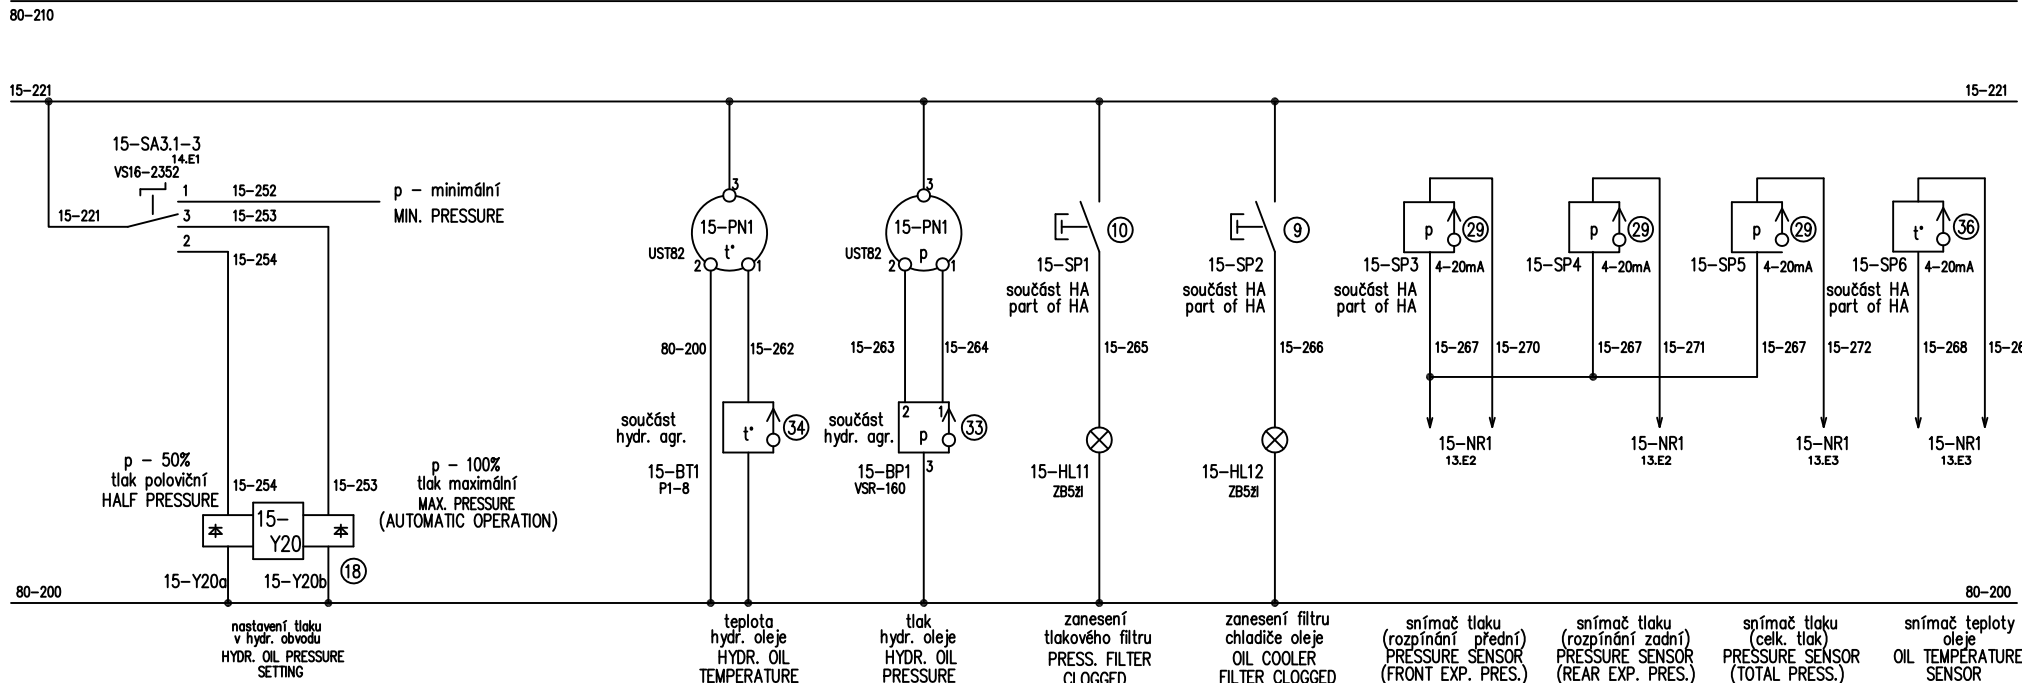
80–210

15–221

15–221

15–SA3.1–3
14.E1
VS16–2352

15–221

1 15–252
3 15–253
2 15–254

p – minimální
MIN. PRESSURE

p – 50%
tlak poloviční
HALF PRESSURE

15–254

15–253

15–
Y20

18

15–Y20a 15–Y20b

p – 100%
tlak maximální
MAX. PRESSURE
(AUTOMATIC OPERATION)

80–200

nastavení tlaku
v hydr. obvodu
HYDR. OIL PRESSURE
SETTING

3
15–PN1
t°
UST82 2 1

80–200 15–262

součást
hydr. agr.

t° 34

15–BT1
P1–8

teplota
hydr. oleje
HYDR. OIL
TEMPERATURE

3
15–PN1
p
UST82 2 1

15–263 15–264

součást
hydr. agr.

2 1
p 33
3

15–BP1
VSR–160

tlak
hydr. oleje
HYDR. OIL
PRESSURE

10
15–SP1
součást HA
part of HA

15–265

15–HL11
ZB5žl

zanesení
tlakového filtru
PRESS. FILTER
CLOGGED

9
15–SP2
součást HA
part of HA

15–266

15–HL12
ZB5žl

zanesení filtru
chladiče oleje
OIL COOLER
FILTER CLOGGED

p 29
15–SP3 4–20mA
součást HA
part of HA

15–267 15–270

15–NR1
13.E2

snímač tlaku
(rozpínání přední)
PRESSURE SENSOR
(FRONT EXP. PRES.)

p 29
15–SP4 4–20mA

15–267 15–271

15–NR1
13.E2

snímač tlaku
(rozpínání zadní)
PRESSURE SENSOR
(REAR EXP. PRES.)

p 29
15–SP5 4–20mA

15–267 15–272

15–NR1
13.E3

snímač tlaku
(celk. tlak)
PRESSURE SENSOR
(TOTAL PRESS.)

t° 36
15–SP6 4–20mA
součást HA
part of HA

15–268 15–26

15–NR1
13.E3

80–200

snímač teploty
oleje
OIL TEMPERATURE
SENSOR